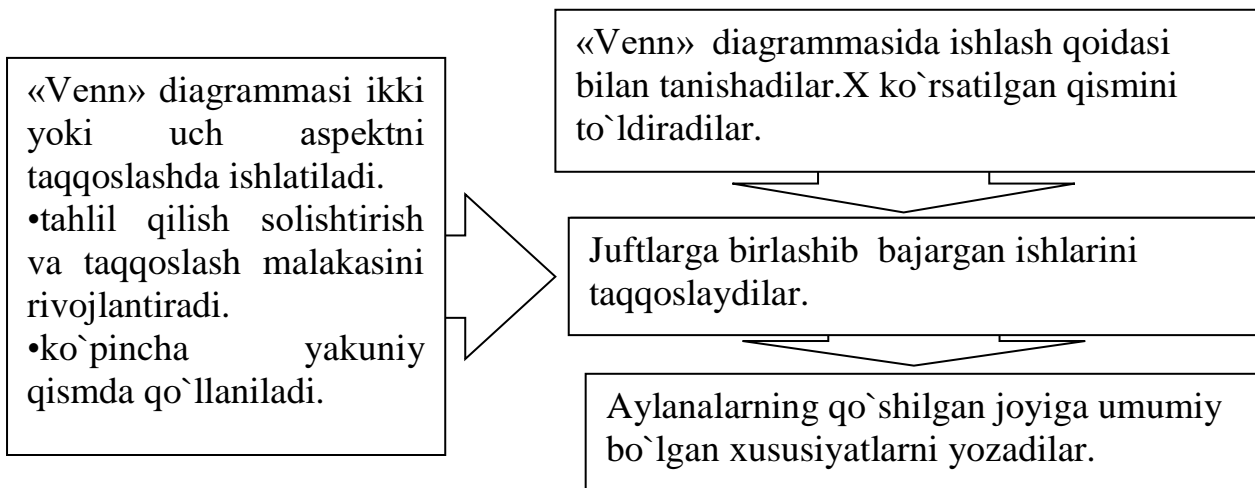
«Venn» diagrammasi ikki yoki uch aspektni taqqoslashda ishlatiladi.
•tahlil qilish solishtirish va taqqoslash malakasini rivojlantiradi.
•ko`pincha yakuniy qismda qo`llaniladi.

«Venn» diagrammasida ishlash qoidasi bilan tanishadilar.X ko`rsatilgan qismini to`ldiradilar.

Juftlarga birlashib bajargan ishlarini taqqoslaydilar.

Aylanalarning qo`shilgan joyiga umumiy bo`lgan xususiyatlarni yozadilar.